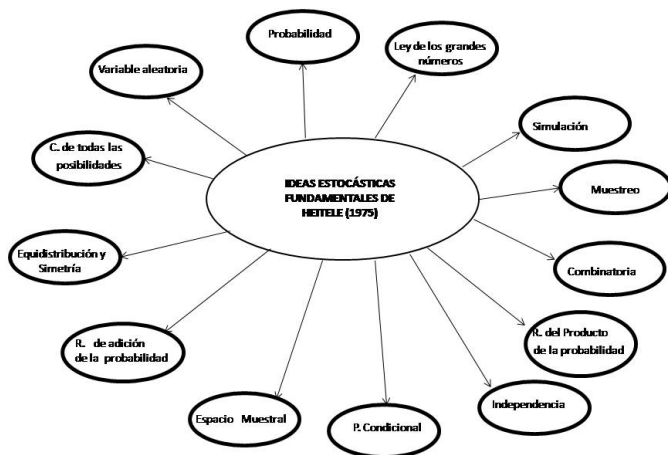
IDEAS ESTOCÁSTICAS FUNDAMENTALES DE HEITELE (1975)

Probabilidad

Ley de los grandes números

Simulación

Muestreo

Combinatoria

R. del Producto de la probabilidad

Independencia

P. Condicional

Espacio Muestral

R. de adición de la probabilidad

Equidistribución y Simetría

C. de todas las posibilidades

Variable aleatoria